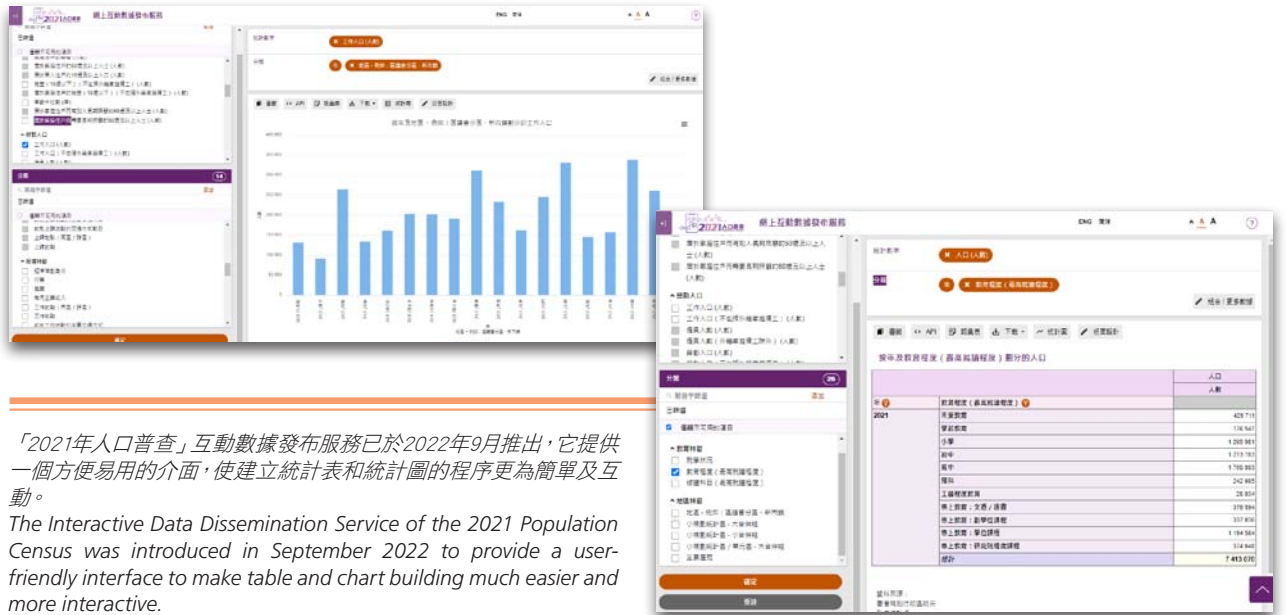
網上互動數據發布服務

ENG 繁體

統計數字

工作人口(人數)

分類

地區/商用/層級數目/年份

組合/更多數據

圖表 API 製表 下載 統計表 設置

按年及地區、商業/層級數目分類、年齡劃分的工作人口

分類

14

確定

網上互動數據發布服務

ENG 繁體

統計數字

人口(人數)

分類

教育程度(最高就讀程度)

組合/更多數據

圖表 API 製表 下載 統計表 設置

按年及教育程度(最高就讀程度)劃分的人口

| | | 人口 |
|---|---|---|
| | | 人數 |
| 年 | 教育程度(最高就讀程度) | |
| 2021 | 未受教育 | 429 715 |
| | 學前教育 | 176 547 |
| | 小學 | 1 260 981 |
| | 初中 | 1 213 782 |
| | 高中 | 1 785 993 |
| | 預科 | 242 885 |
| | 工藝程度教育 | 28 854 |
| | 專上教育:文憑/證書 | 378 584 |
| | 專上教育:副學位課程 | 337 836 |
| | 專上教育:學位課程 | 1 184 584 |
| | 專上教育:研究院程度課程 | 374 846 |
| | 總計 | 7 413 070 |

分類

26

已篩選

僅顯示可用的項目

教育特徵

教育程度(最高就讀程度)

地區特徵

確定

取消

「2021年人口普查」互動數據發布服務已於2022年9月推出,它提供一個方便易用的介面,使建立統計表和統計圖的程序更為簡單及互動。

The Interactive Data Dissemination Service of the 2021 Population Census was introduced in September 2022 to provide a user-friendly interface to make table and chart building much easier and more interactive.